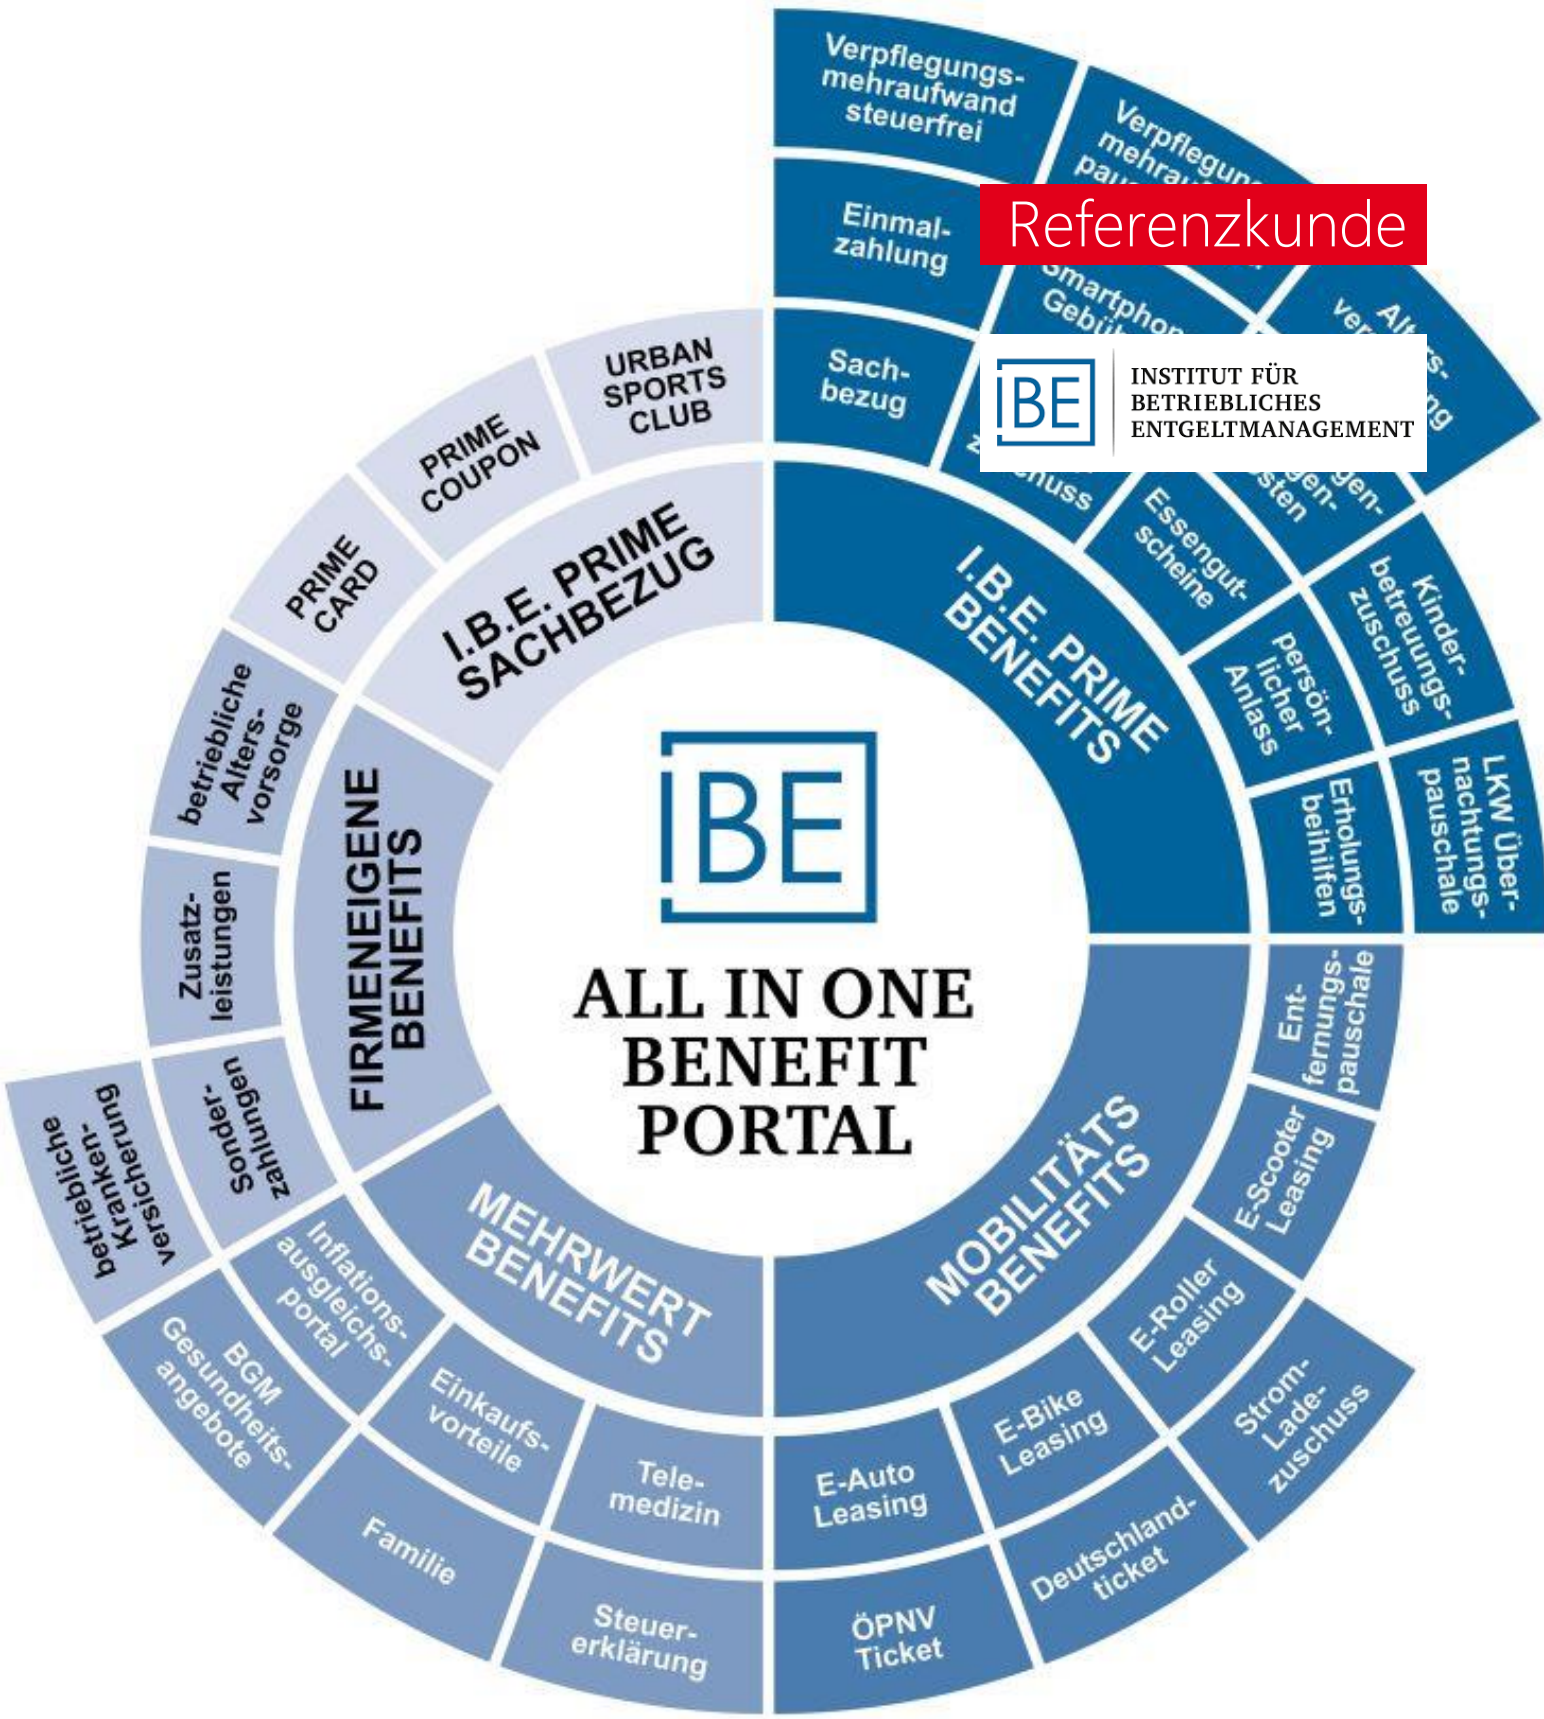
Referenzkunde

IBE INSTITUT FÜR BETRIEBLICHES ENTGELTMANAGEMENT

Verpflegungsmehraufwand steuerfrei

Verpflegungsmehrau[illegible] pau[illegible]

Einmalzahlung

Smartphon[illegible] Gebü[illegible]

Alters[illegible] ver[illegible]ng

Sachbezug

z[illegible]uss

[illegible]gen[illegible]sten

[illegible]gen-

Essengutscheine

Kinderbetreuungszuschuss

persönlicher Anlass

Erholungsbeihilfen

LKW Übernachtungspauschale

I.B.E. PRIME BENEFITS

URBAN SPORTS CLUB

PRIME COUPON

PRIME CARD

I.B.E. PRIME SACHBEZUG

betriebliche Altersvorsorge

Zusatzleistungen

Sonderzahlungen

betriebliche Krankenversicherung

FIRMENEIGENE BENEFITS

IBE

ALL IN ONE BENEFIT PORTAL

Entfernungspauschale

E-Scooter Leasing

E-Roller Leasing

Strom-Ladezuschuss

MOBILITÄTS BENEFITS

E-Bike Leasing

E-Auto Leasing

Deutschlandticket

ÖPNV Ticket

MEHRWERT BENEFITS

Inflationsausgleichsportal

BGM Gesundheitsangebote

Einkaufsvorteile

Telemedizin

Familie

Steuererklärung